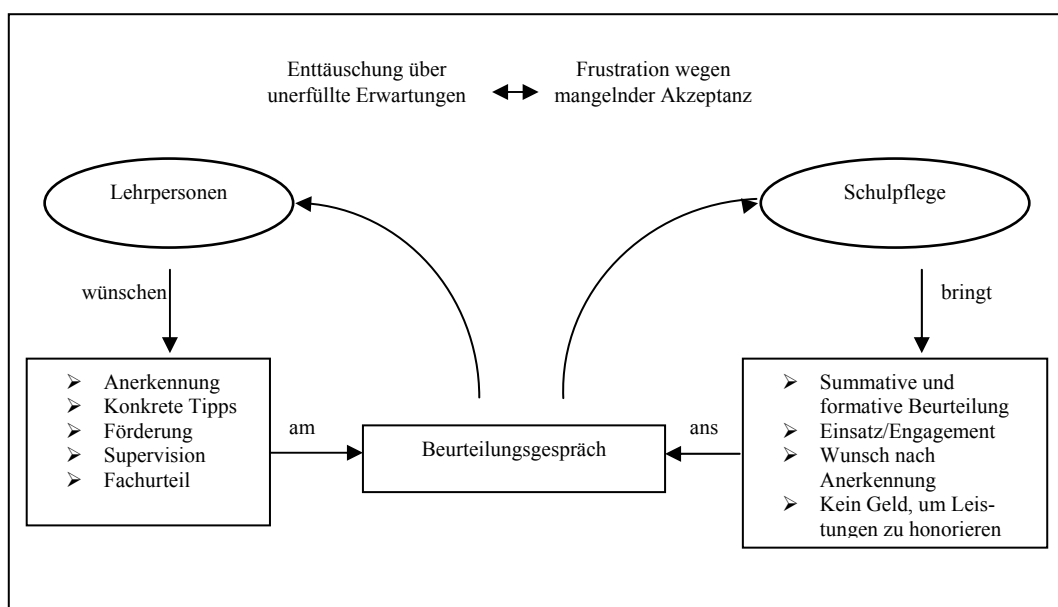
Enttäuschung über unerfüllte Erwartungen ↔ Frustration wegen mangelnder Akzeptanz

Lehrpersonen

Schulpflege

wünschen

bringt

- Anerkennung
- Konkrete Tipps
- Förderung
- Supervision
- Fachurteil

am

Beurteilungsgespräch

ans

- Summative und formative Beurteilung
- Einsatz/Engagement
- Wunsch nach Anerkennung
- Kein Geld, um Leistungen zu honorieren